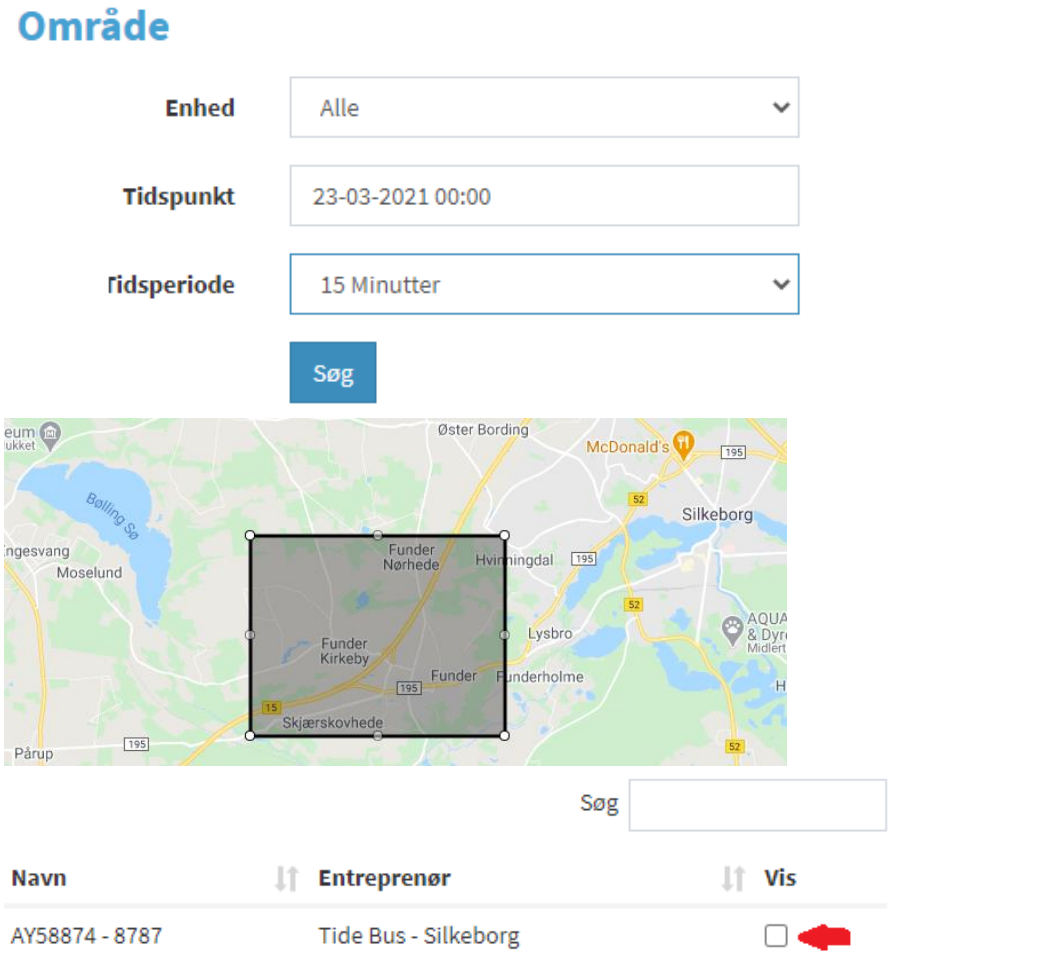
Område

Enhed
Alle

Tidspunkt
23-03-2021 00:00

Tidsperiode
15 Minutter

Søg

eum
ukket
Øster Bording
McDonald's
195
52
Silkeborg
Bølling Sø
ngesvang
Moselund
Funder
Nørhede
Hvinningdal
195
52
Funder
Kirkeby
Lysbro
AQUA
& Dyre
Midlert
Funder
Funderholme
195
H
15
Skjærskovhede
Pårup
195
52

Søg

| Navn | Entreprenør | Vis |
|---|---|---|
| AY58874 - 8787 | Tide Bus - Silkeborg | |